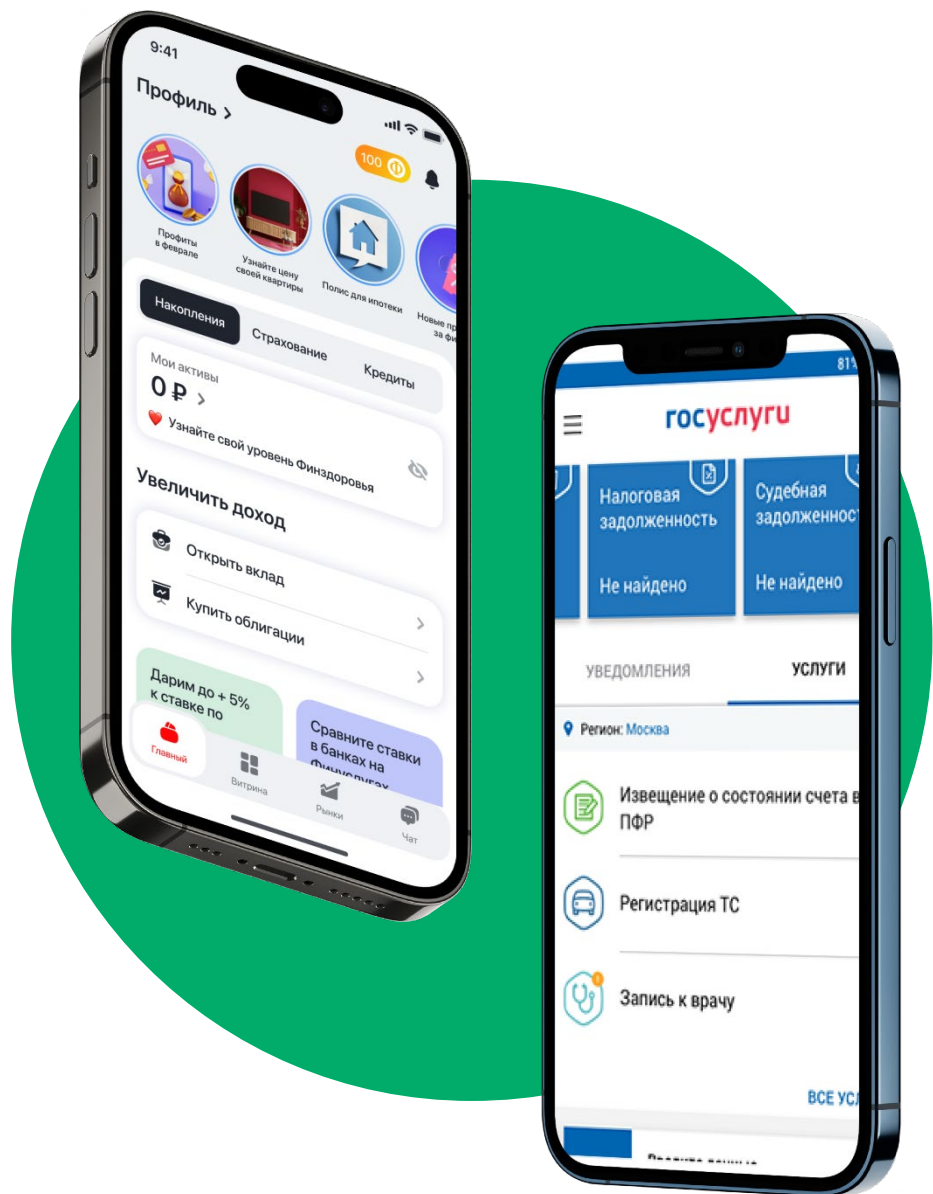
9:41

Профиль >

100

Профиты в феврале

Узнайте цену своей квартиры

Полис для ипотеки

Новые пр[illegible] за ф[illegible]

Накопления

Страхование

Кредиты

Мои активы

0 ₽ >

Узнайте свой уровень Финздоровья

Увеличить доход

Открыть вклад

Купить облигации

Дарим до + 5% к ставке по

Сравните ставки в банках на Финуслугах

Главный

Витрина

Рынки

Чат

81%

госуслуги

Налоговая задолженность

Не найдено

Судебная задолженност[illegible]

Не найдено

УВЕДОМЛЕНИЯ

УСЛУГИ

Регион: Москва

Извещение о состоянии счета в ПФР

Регистрация ТС

Запись к врачу

ВСЕ УСЛ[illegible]